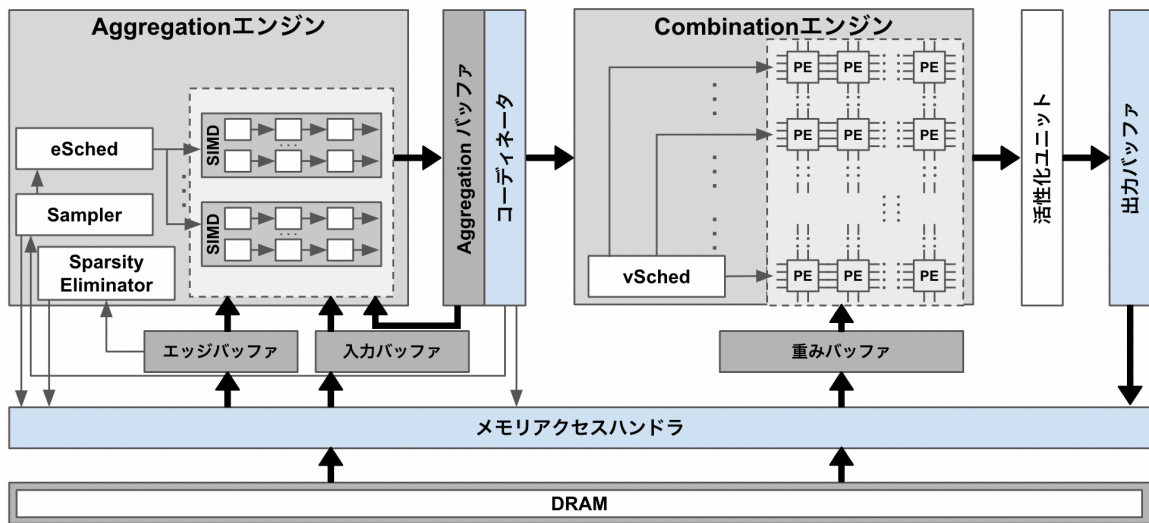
Aggregationエンジン

eSched

Sampler

Sparsity Eliminator

SIMD

SIMD

Aggregation バッファ

コーディネータ

Combinationエンジン

vSched

PE PE PE

PE PE PE

PE PE PE

活性化ユニット

出力バッファ

エッジバッファ

入力バッファ

重みバッファ

メモリアクセスハンドラ

DRAM